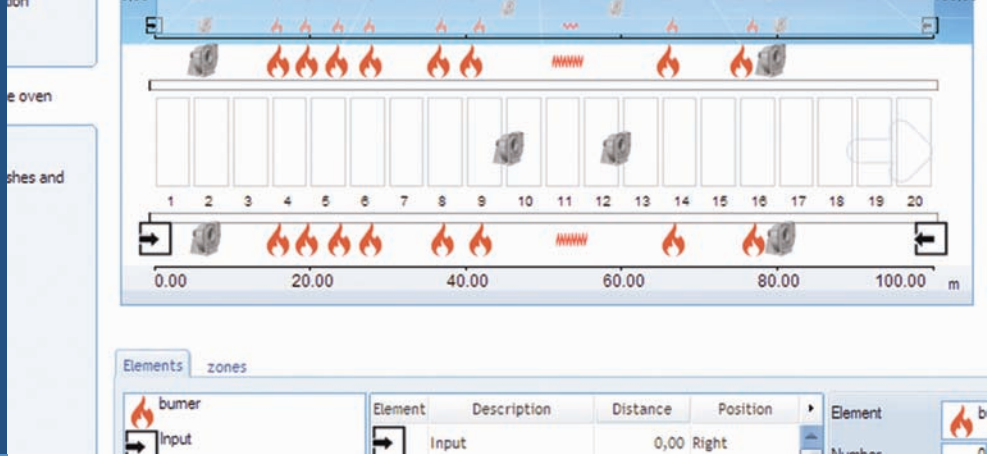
tion

e oven

shes and

1 2 3 4 5 6 7 8 9 10 11 12 13 14 15 16 17 18 19 20

0.00 20.00 40.00 60.00 80.00 100.00 m

Elements zones

burner

Input

| Element | Description | Distance | Position |
|---|---|---|---|
| | Input | 0,00 | Right |

Element

b

Number

0